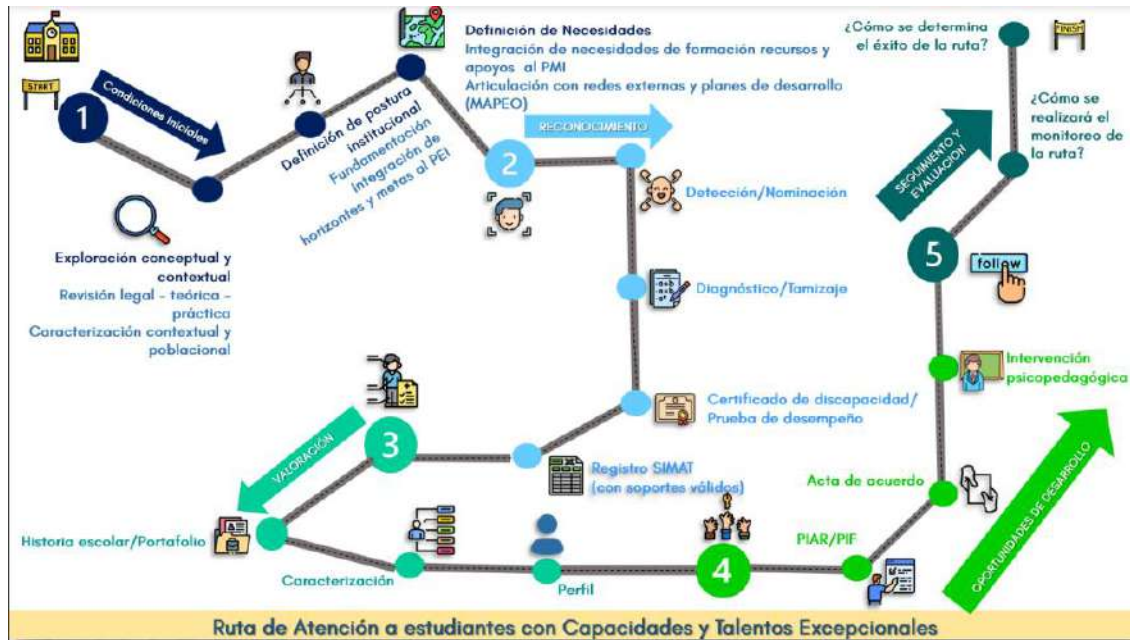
START

1

Condiciones iniciales

Exploración conceptual y contextual
Revisión legal - teórica - práctica
Caracterización contextual y poblacional

Definición de postura institucional
Fundamentación
Integración de horizontes y metas al PEI

Definición de Necesidades
Integración de necesidades de formación recursos y apoyos al PMI
Articulación con redes externas y planes de desarrollo (MAPEO)

2

RECONOCIMIENTO

Detección/Nominación

Diagnóstico/Tamizaje

Certificado de discapacidad/ Prueba de desempeño

Registro SIMAT (con soportes válidos)

3

VALORACIÓN

Historia escolar/Portafolio

Caracterización

Perfil

4

PIAR/PIF

Acta de acuerdo

OPORTUNIDADES DE DESARROLLO

Intervención psicopedagógica

5

follow

SEGUIMIENTO Y EVALUACIÓN

¿Cómo se realizará el monitoreo de la ruta?

¿Cómo se determina el éxito de la ruta?

FINISH

Ruta de Atención a estudiantes con Capacidades y Talentos Excepcionales